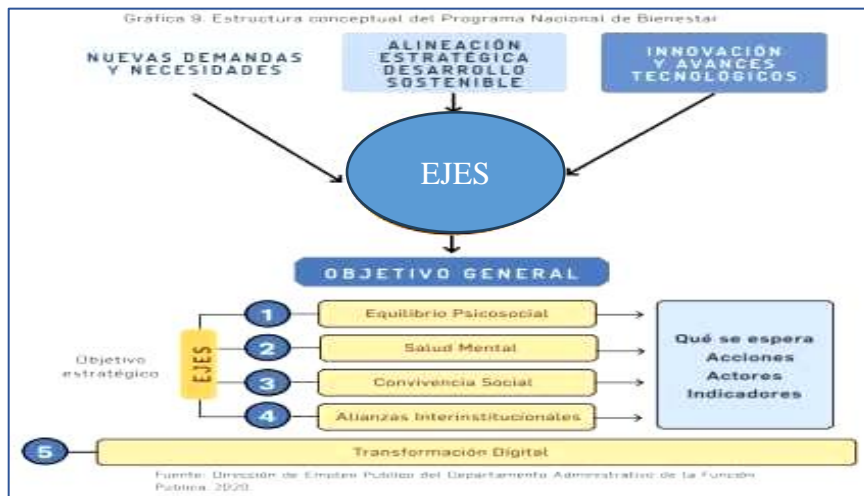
Gráfica 9. Estructura conceptual del Programa Nacional de Bienestar

NUEVAS DEMANDAS Y NECESIDADES

ALINEACIÓN ESTRATÉGICA DESARROLLO SOSTENIBLE

INNOVACIÓN Y AVANCES TECNOLÓGICOS

EJES

OBJETIVO GENERAL

Objetivo estratégico

EJES

1 Equilibrio Psicosocial

2 Salud Mental

3 Convivencia Social

4 Alianzas Interinstitucionales

Qué se espera
Acciones
Actores
Indicadores

5 Transformación Digital

Fuente: Dirección de Empleo Público del Departamento Administrativo de la Función Pública. 2020.